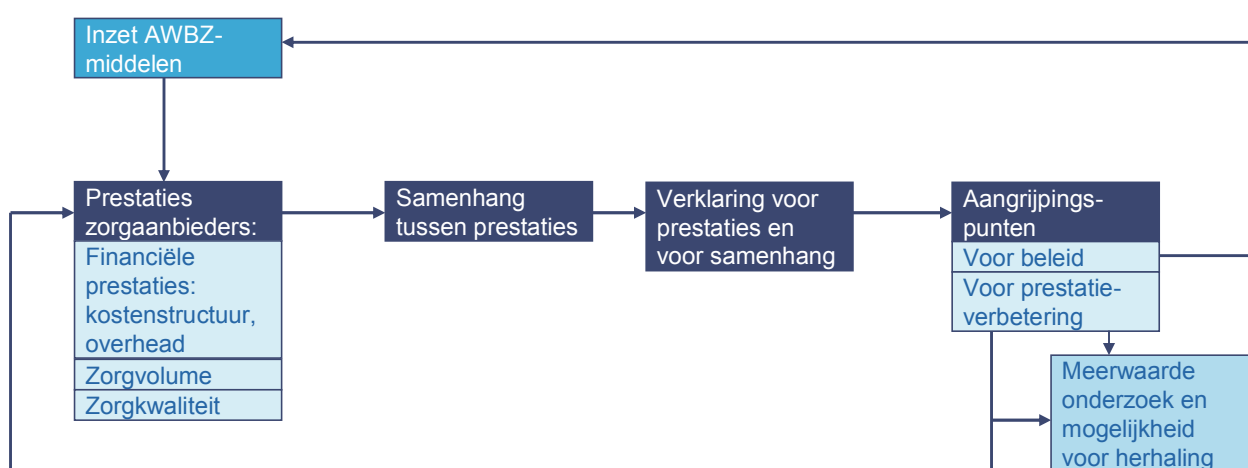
Inzet AWBZ-middelen

Prestaties zorgaanbieders:

Financiële prestaties: kostenstructuur, overhead

Zorgvolume

Zorgkwaliteit

Samenhang tussen prestaties

Verklaring voor prestaties en voor samenhang

Aangrijpingspunten

Voor beleid

Voor prestatieverbetering

Meerwaarde onderzoek en mogelijkheid voor herhaling